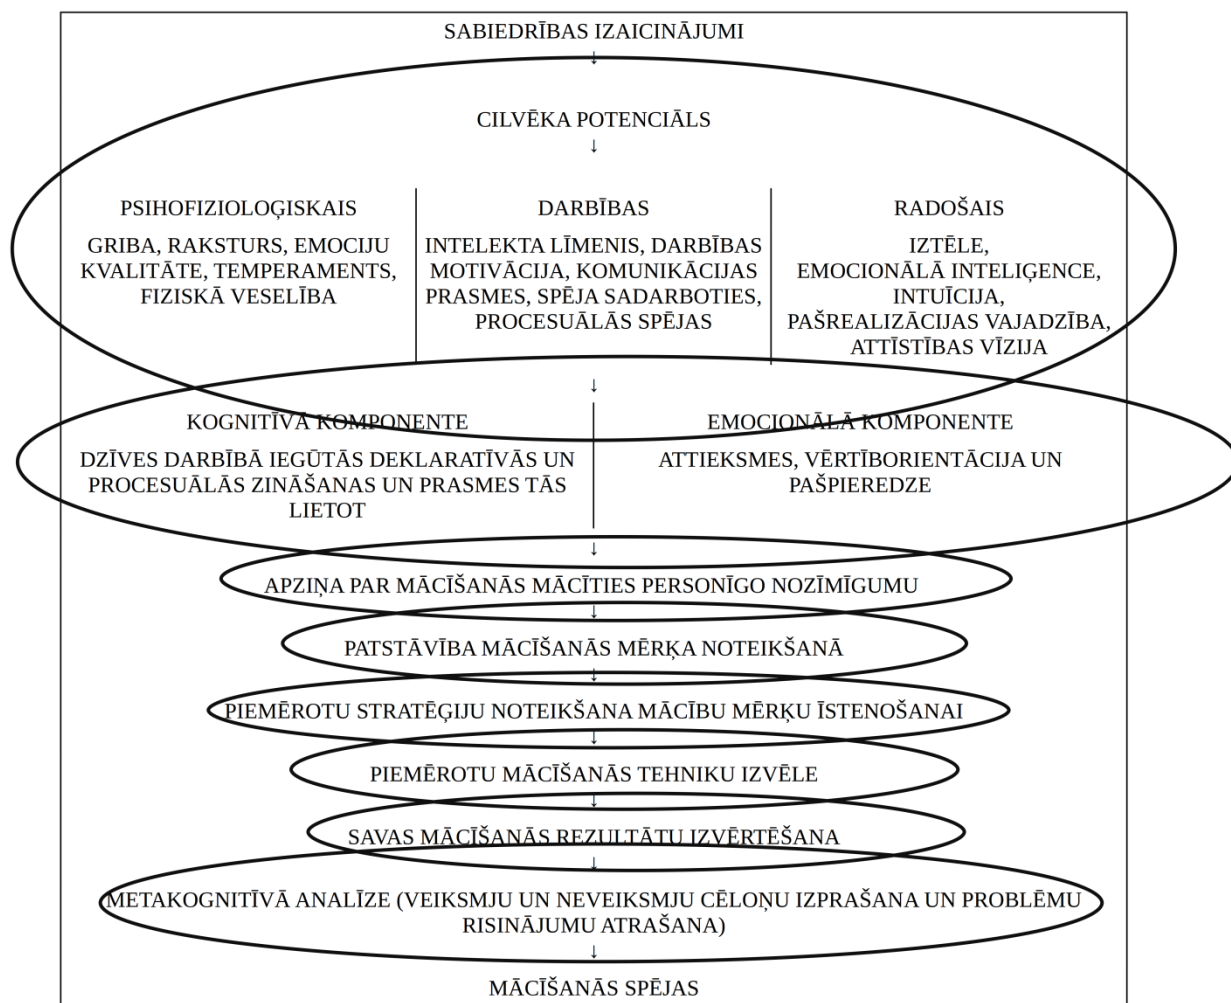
SABIEDRĪBAS IZAICINĀJUMI
↓
CILVĒKA POTENCIĀLS
↓

PSIHOFIZIOLOĢISKAIS

GRIBA, RAKSTURS, EMOCIJU KVALITĀTE, TEMPERAMENTS, FIZISKĀ VESELĪBA

DARBĪBAS

INTELEKTA LĪMENIS, DARBĪBAS MOTIVĀCIJA, KOMUNIKĀCIJAS PRASMES, SPĒJA SADARBOTIES, PROCESUĀLĀS SPĒJAS

RADOŠAIS

IZTĒLE, EMOCIONĀLĀ INTELIĢENCE, INTUĪCIJA, PAŠREALIZĀCIJAS VAJADZĪBA, ATTĪSTĪBAS VĪZIJA

↓

KOGNITĪVĀ KOMPONENTE

DZĪVES DARBĪBĀ IEGŪTĀS DEKLARATĪVĀS UN PROCESUĀLĀS ZINĀŠANAS UN PRASMES TĀS LIETOT

EMOCIONĀLĀ KOMPONENTE

ATTIEKSMES, VĒRTĪBORIENTĀCIJA UN PAŠPIEREDZE

↓
APZIŅA PAR MĀCĪŠANĀS MĀCĪTIES PERSONĪGO NOZĪMĪGUMU
↓
PATSTĀVĪBA MĀCĪŠANĀS MĒRĶA NOTEIKŠANĀ
↓
PIEMĒROTU STRATĒĢIJU NOTEIKŠANA MĀCĪBU MĒRĶU ĪSTENOŠANAI
↓
PIEMĒROTU MĀCĪŠANĀS TEHNIKU IZVĒLE
↓
SAVAS MĀCĪŠANĀS REZULTĀTU IZVĒRTĒŠANA
↓
METAKOGNITĪVĀ ANALĪZE (VEIKSMJU UN NEVEIKSMJU CĒLOŅU IZPRAŠANA UN PROBLĒMU RISINĀJUMU ATRAŠANA)
↓
MĀCĪŠANĀS SPĒJAS